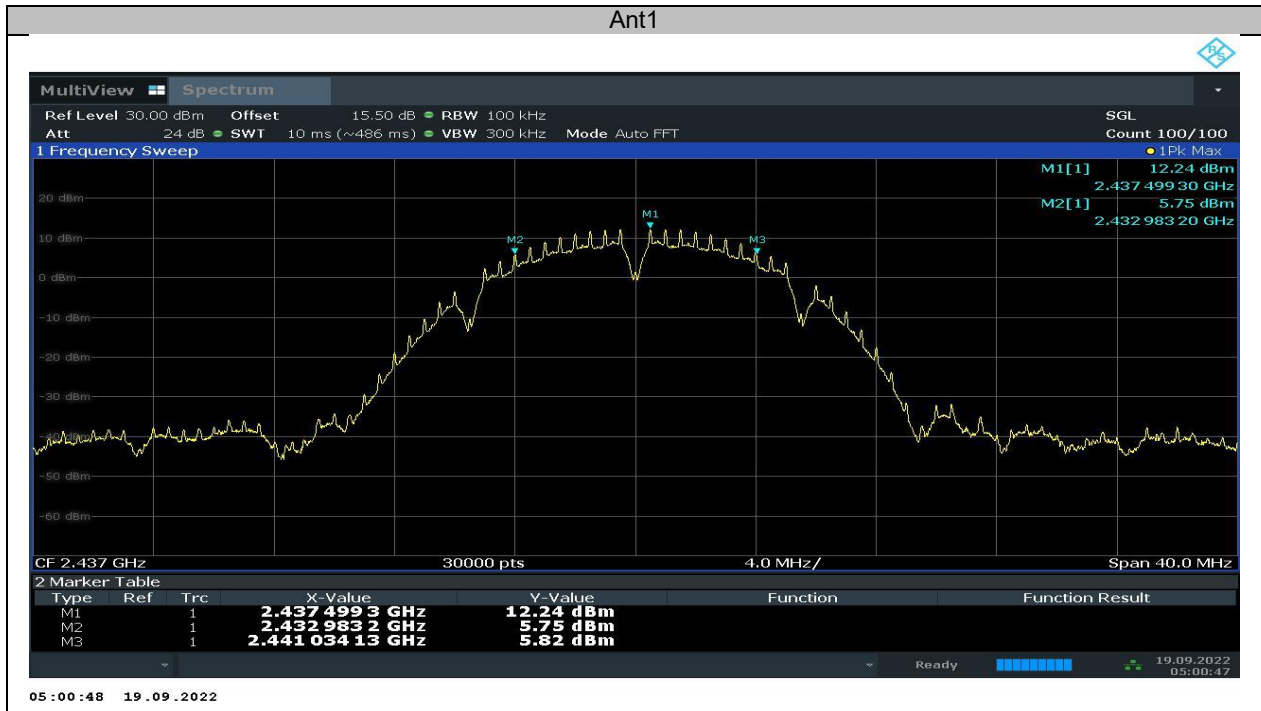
Ant1

MultiView Spectrum

Ref Level 30.00 dBm Offset 15.50 dB ● RBW 100 kHz SGL
Att 24 dB ● SWT 10 ms (~486 ms) ● VBW 300 kHz Mode Auto FFT Count 100/100

1 Frequency Sweep ●1Pk Max

M1[1] 12.24 dBm
2.437 499 30 GHz
M2[1] 5.75 dBm
2.432 983 20 GHz

20 dBm
10 dBm
0 dBm
-10 dBm
-20 dBm
-30 dBm
-40 dBm
-50 dBm
-60 dBm

M1 M2 M3

CF 2.437 GHz 30000 pts 4.0 MHz/ Span 40.0 MHz

2 Marker Table

| Type | Ref | Trc | X-Value | Y-Value | Function | Function Result |
|---|---|---|---|---|---|---|
| M1 | | 1 | 2.437 499 3 GHz | 12.24 dBm | | |
| M2 | | 1 | 2.432 983 2 GHz | 5.75 dBm | | |
| M3 | | 1 | 2.441 034 13 GHz | 5.82 dBm | | |

Ready 19.09.2022 05:00:47

05:00:48 19.09.2022